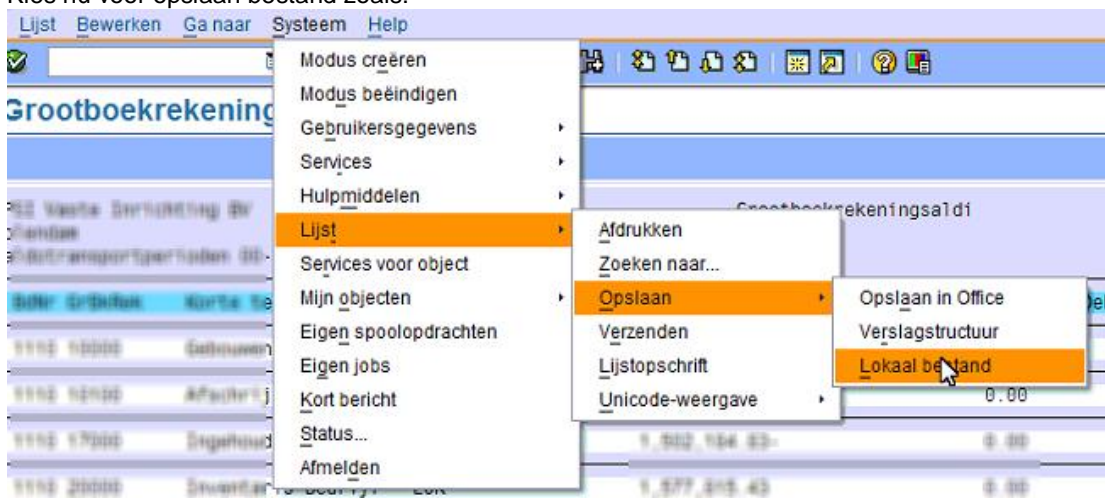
Kies nu voor opslaan bestand zoals:

Lijst Bewerken Ga naar Systeem Help

Grootboekrekening

Modus creëren
Modus beëindigen
Gebruikersgegevens
Services
Hulpmiddelen
Lijst
Services voor object
Mijn objecten
Eigen spoolopdrachten
Eigen jobs
Kort bericht
Status...
Afmelden

Afdrukken
Zoeken naar...
Opslaan
Verzenden
Lijstopschrift
Unicode-weergave

Opslaan in Office
Verslagstructuur
Lokaal bestand

Grootboekrekeningsaldi

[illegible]

0.00